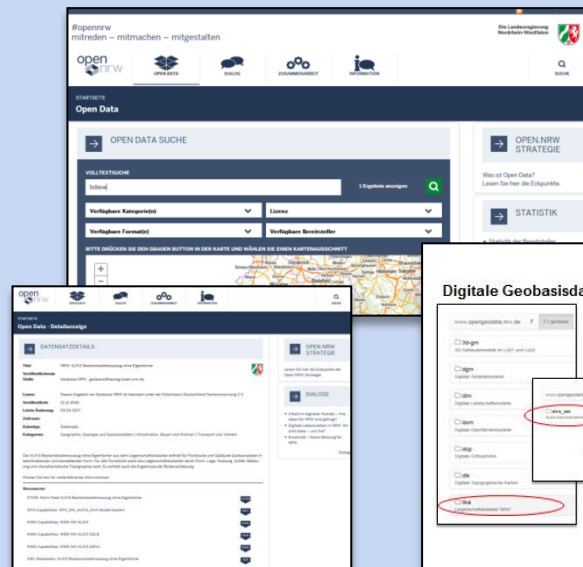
#opennrw
mitreden – mitmachen – mitgestalten

Die Landesregierung Nordrhein-Westfalen

open nrw

OPEN DATA
DIALOG
ZUSAMMENARBEIT
INFORMATION
SUCHE

STARTSEITE
Open Data

OPEN DATA SUCHE

VOLLTEXTSUCHE
bdsow
1 Ergebnis anzeigen

Verfügbare Kategorie(n)
Lizenz
Verfügbare Format(e)
Verfügbare Bereitsteller

BITTE DRÜCKEN SIE DEN GRAUEN BUTTON IN DER KARTE UND WÄHLEN SIE EINEN KARTENAUSSCHNITT

OPEN.NRW STRATEGIE
Was ist Open Data? Lesen Sie hier die Eckpunkte.

STATISTIK

open nrw
OPEN DATA
DIALOG
ZUSAMMENARBEIT
INFORMATION
SUCHE

STARTSEITE
Open Data - Detailansicht

DATENSATZDETAILS

Titel
Veröffentlichende Stelle
Lizenz
Veröffentlicht
Letzte Änderung
Zeitraum
Kategorien

OPEN.NRW STRATEGIE

DIALOGE

Ressourcen

Digitale Geobasisda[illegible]

www.opengeodata.nrw.de
3d-gm
dgm
Digitale Geländemodelle
dlm
dom
dop
Digitale Orthophotos
dtk
Digitale Topographische Karten
lika
Liegenschaftskataster NRW
alkis_sek